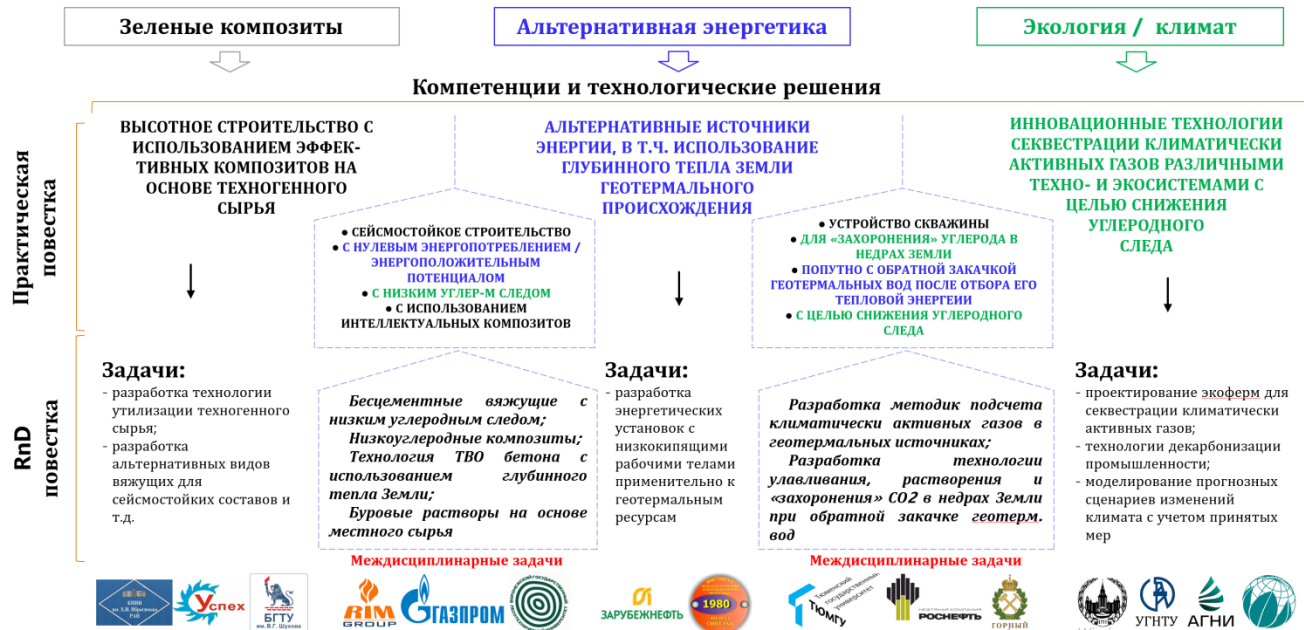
Зеленые композиты

Альтернативная энергетика

Экология / климат

Компетенции и технологические решения

Практическая повестка

ВЫСОТНОЕ СТРОИТЕЛЬСТВО С ИСПОЛЬЗОВАНИЕМ ЭФФЕКТИВНЫХ КОМПОЗИТОВ НА ОСНОВЕ ТЕХНОГЕННОГО СЫРЬЯ

АЛЬТЕРНАТИВНЫЕ ИСТОЧНИКИ ЭНЕРГИИ, В Т.Ч. ИСПОЛЬЗОВАНИЕ ГЛУБИННОГО ТЕПЛА ЗЕМЛИ ГЕОТЕРМАЛЬНОГО ПРОИСХОЖДЕНИЯ

ИННОВАЦИОННЫЕ ТЕХНОЛОГИИ СЕКВЕСТРАЦИИ КЛИМАТИЧЕСКИ АКТИВНЫХ ГАЗОВ РАЗЛИЧНЫМИ ТЕХНО- И ЭКОСИСТЕМАМИ С ЦЕЛЬЮ СНИЖЕНИЯ УГЛЕРОДНОГО СЛЕДА

● СЕЙСМОСТОЙКОЕ СТРОИТЕЛЬСТВО
● С НУЛЕВЫМ ЭНЕРГОПОТРЕБЛЕНИЕМ / ЭНЕРГОПОЛОЖИТЕЛЬНЫМ ПОТЕНЦИАЛОМ
● С НИЗКИМ УГЛЕР-М СЛЕДОМ
● С ИСПОЛЬЗОВАНИЕМ ИНТЕЛЛЕКТУАЛЬНЫХ КОМПОЗИТОВ

● УСТРОЙСТВО СКВАЖИНЫ
● ДЛЯ «ЗАХОРОНЕНИЯ» УГЛЕРОДА В НЕДРАХ ЗЕМЛИ
● ПОПУТНО С ОБРАТНОЙ ЗАКАЧКОЙ ГЕОТЕРМАЛЬНЫХ ВОД ПОСЛЕ ОТБОРА ЕГО ТЕПЛОВОЙ ЭНЕРГИИ
● С ЦЕЛЬЮ СНИЖЕНИЯ УГЛЕРОДНОГО СЛЕДА

RnD повестка

Задачи:
- разработка технологии утилизации техногенного сырья;
- разработка альтернативных видов вяжущих для сейсмостойких составов и т.д.

Бесцементные вяжущие с низким углеродным следом;
Низкоуглеродные композиты;
Технология ТВО бетона с использованием глубинного тепла Земли;
Буровые растворы на основе местного сырья

Задачи:
- разработка энергетических установок с низкокипящими рабочими телами применительно к геотермальным ресурсам

Разработка методик подсчета климатически активных газов в геотермальных источниках;
Разработка технологии улавливания, растворения и «захоронения» СО2 в недрах Земли при обратной закачке геотерм. вод

Задачи:
- проектирование экоферм для секвестрации климатически активных газов;
- технологии декарбонизации промышленности;
- моделирование прогнозных сценариев изменений климата с учетом принятых мер

Междисциплинарные задачи

Междисциплинарные задачи

КНИИ им. Х.И. Ибрагимова РАН
Успех
БГТУ им. В.Г. Шухова
RIM GROUP
ГАЗПРОМ
ЗАРУБЕЖНЕФТЬ
1980
Тюменский государственный университет ТЮМГУ
НЕФТЯНАЯ КОМПАНИЯ РОСНЕФТЬ
ГОРНЫЙ
УГНТУ
АГНИ